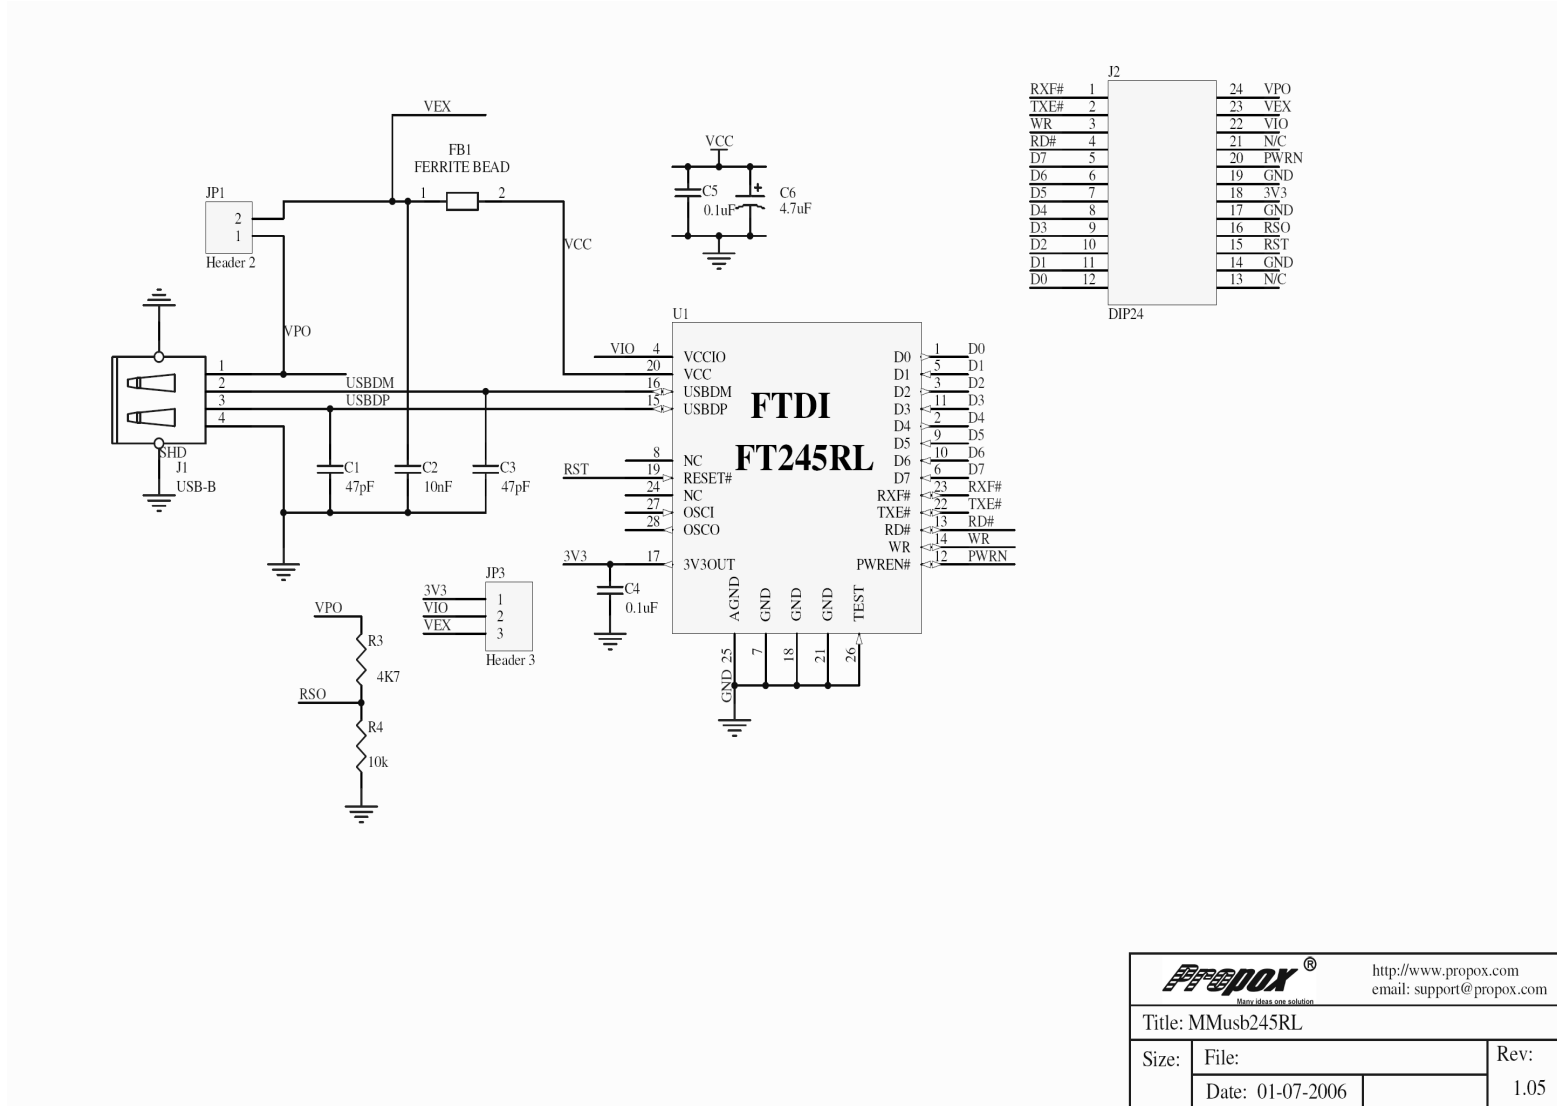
VEX

FB1
FERRITE BEAD
1 2

JP1
2
1
Header 2

VCC

VPO

1
2 USBDM
3 USBDP
4
SHD
J1
USB-B

C1 47pF
C2 10nF
C3 47pF

VCC
C5 0.1uF
C6 4.7uF

J2
| | | | |
|---|---|---|---|
| RXF# 1 | | 24 | VPO |
| TXE# 2 | | 23 | VEX |
| WR 3 | | 22 | VIO |
| RD# 4 | | 21 | N/C |
| D7 5 | | 20 | PWRN |
| D6 6 | | 19 | GND |
| D5 7 | | 18 | 3V3 |
| D4 8 | | 17 | GND |
| D3 9 | | 16 | RSO |
| D2 10 | | 15 | RST |
| D1 11 | | 14 | GND |
| D0 12 | | 13 | N/C |
DIP24

U1
VIO 4 VCCIO
20 VCC
16 USBDM
15 USBDP
8 NC
RST 19 RESET#
24 NC
27 OSCI
28 OSCO
3V3 17 3V3OUT

FTDI
FT245RL

D0 1 D0
D1 5 D1
D2 3 D2
D3 11 D3
D4 2 D4
D5 9 D5
D6 10 D6
D7 6 D7
RXF# 23 RXF#
TXE# 22 TXE#
RD# 13 RD#
WR 14 WR
PWREN# 12 PWRN

AGND GND GND GND TEST
25 7 18 21 26
GND

C4 0.1uF

JP3
3V3 1
VIO 2
VEX 3
Header 3

VPO
R3 4K7
RSO
R4 10k

Propox®
Many ideas one solution
http://www.propox.com
email: support@propox.com
Title: MMusb245RL
Size: File: Rev:
Date: 01-07-2006 1.05